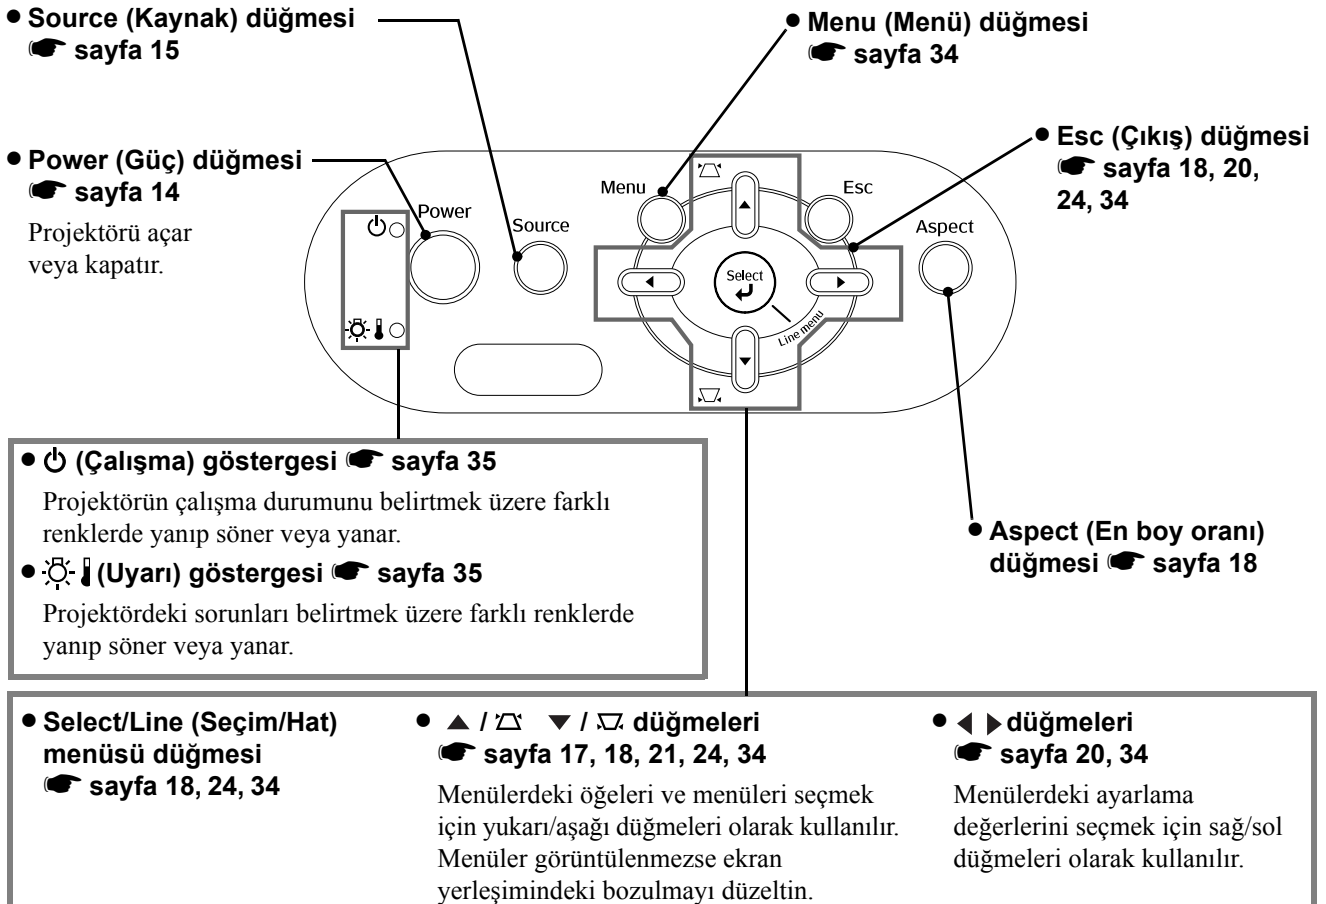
• Source (Kaynak) düğmesi
☛ sayfa 15

• Power (Güç) düğmesi
☛ sayfa 14

Projektörü açar veya kapatır.

• Menu (Menü) düğmesi
☛ sayfa 34

• Esc (Çıkış) düğmesi
☛ sayfa 18, 20, 24, 34

Power
Source
Menu
Esc
Aspect
Select
Line menu

• ⏻ (Çalışma) göstergesi ☛ sayfa 35

Projektörün çalışma durumunu belirtmek üzere farklı renklerde yanıp söner veya yanar.

• ☼🌡 (Uyarı) göstergesi ☛ sayfa 35

Projektördeki sorunları belirtmek üzere farklı renklerde yanıp söner veya yanar.

• Aspect (En boy oranı) düğmesi ☛ sayfa 18

• Select/Line (Seçim/Hat) menüsü düğmesi
☛ sayfa 18, 24, 34

• ▲ / ⏢ ▼ / ⏢ düğmeleri
☛ sayfa 17, 18, 21, 24, 34

Menülerdeki öğeleri ve menüleri seçmek için yukarı/aşağı düğmeleri olarak kullanılır. Menüler görüntülenmezse ekran yerleşimindeki bozulmayı düzeltin.

• ◀ ▶ düğmeleri
☛ sayfa 20, 34

Menülerdeki ayarlama değerlerini seçmek için sağ/sol düğmeleri olarak kullanılır.